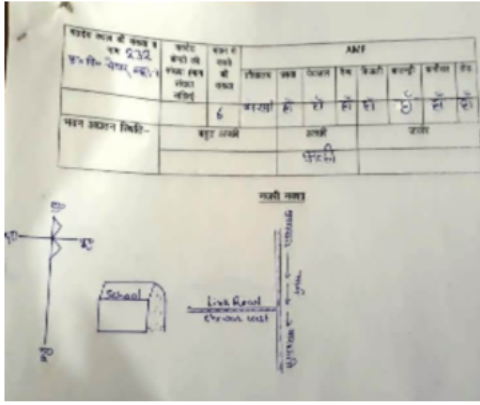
| मतदेय स्थल की संख्या व नाम 232 प्रा० वि० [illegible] | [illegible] | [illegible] | AMF | | | | | | | |
|---|---|---|---|---|---|---|---|---|---|---|
| | | | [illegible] | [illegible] | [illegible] | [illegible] | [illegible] | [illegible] | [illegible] | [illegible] |
| | | 6 | नहीं | हाँ | हाँ | हाँ | हाँ | हाँ | हाँ | हाँ |
| भवन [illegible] स्थिति- | बहुत अच्छी | | अच्छी | | | खराब | | | | |
| | | | अच्छी | | | | | | | |

नजरी नक्शा

उ
प
द
द०

School

Link Road
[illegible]

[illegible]